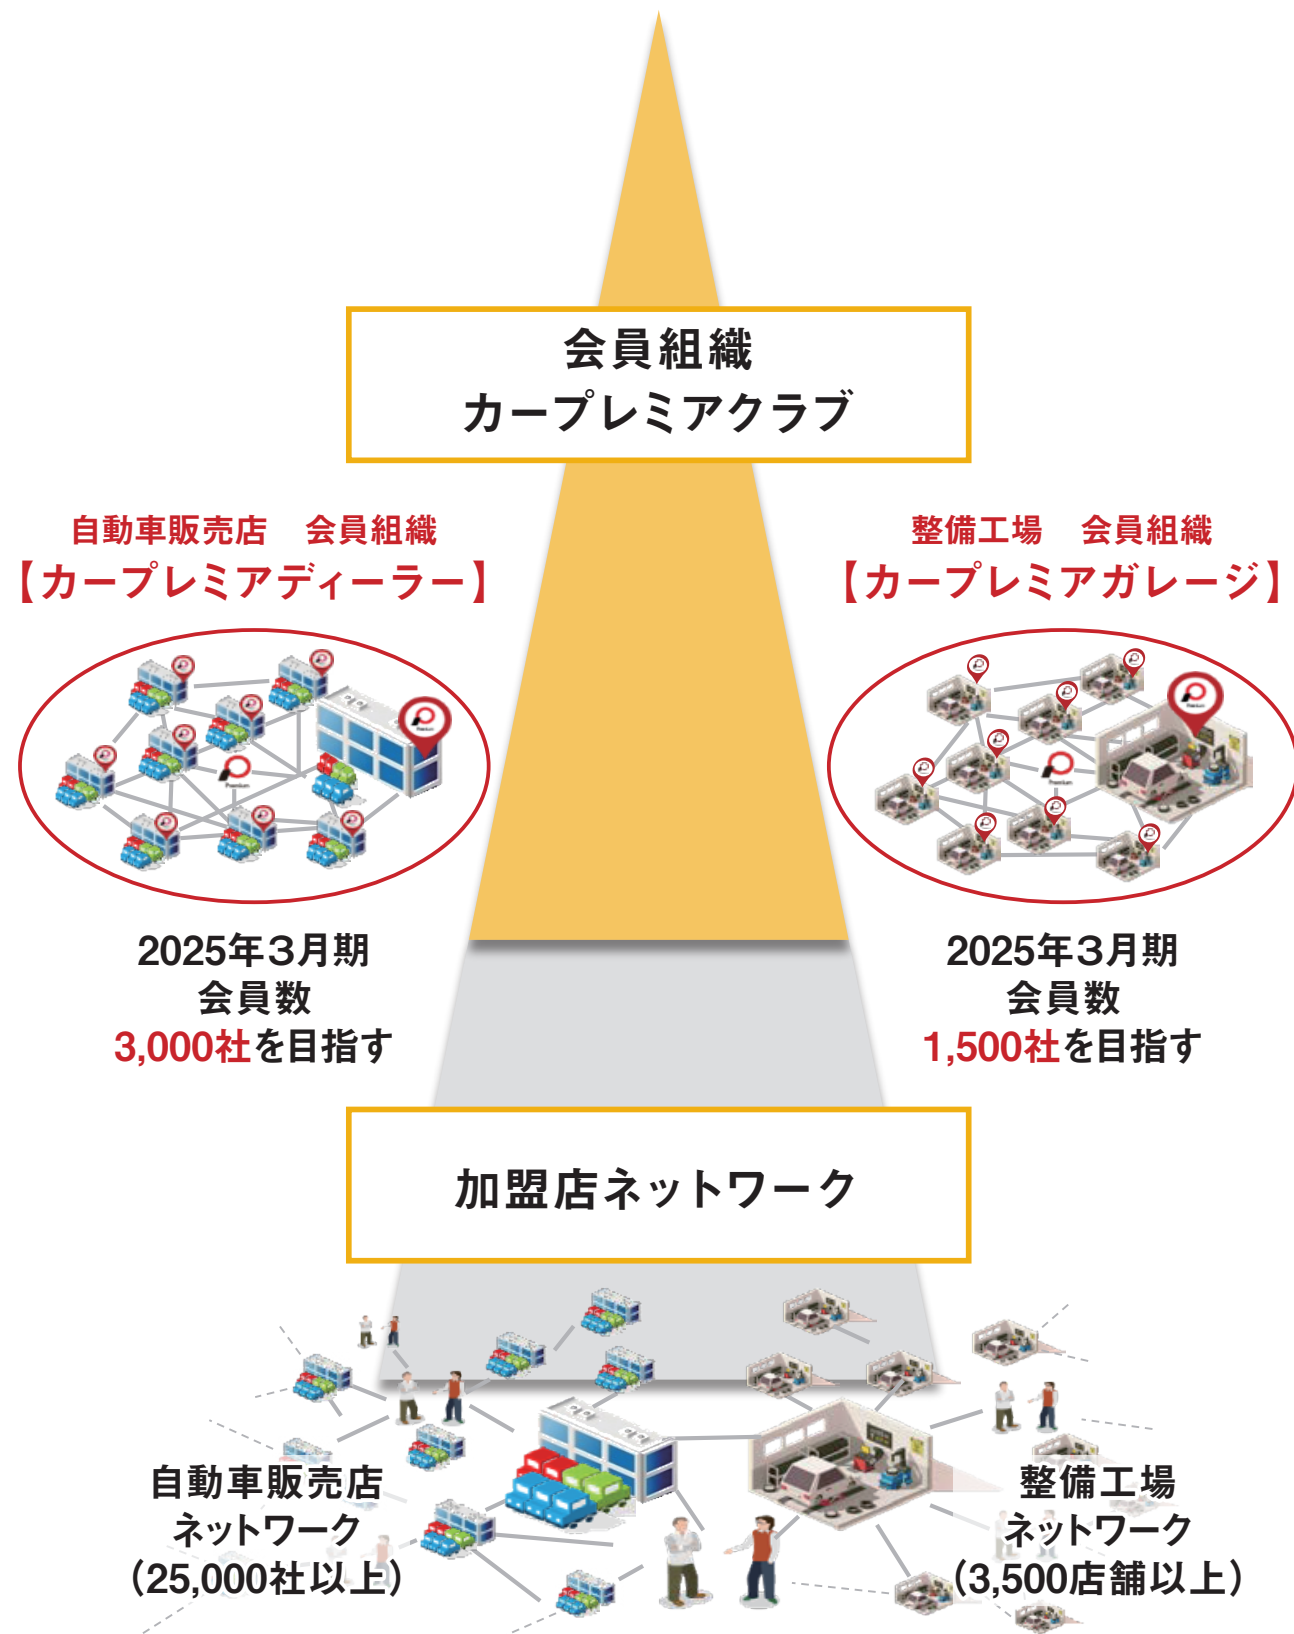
会員組織
カープレミアクラブ

自動車販売店　会員組織
【カープレミアディーラー】

整備工場　会員組織
【カープレミアガレージ】

2025年3月期
会員数
3,000社を目指す

2025年3月期
会員数
1,500社を目指す

加盟店ネットワーク

自動車販売店
ネットワーク
（25,000社以上）

整備工場
ネットワーク
（3,500店舗以上）